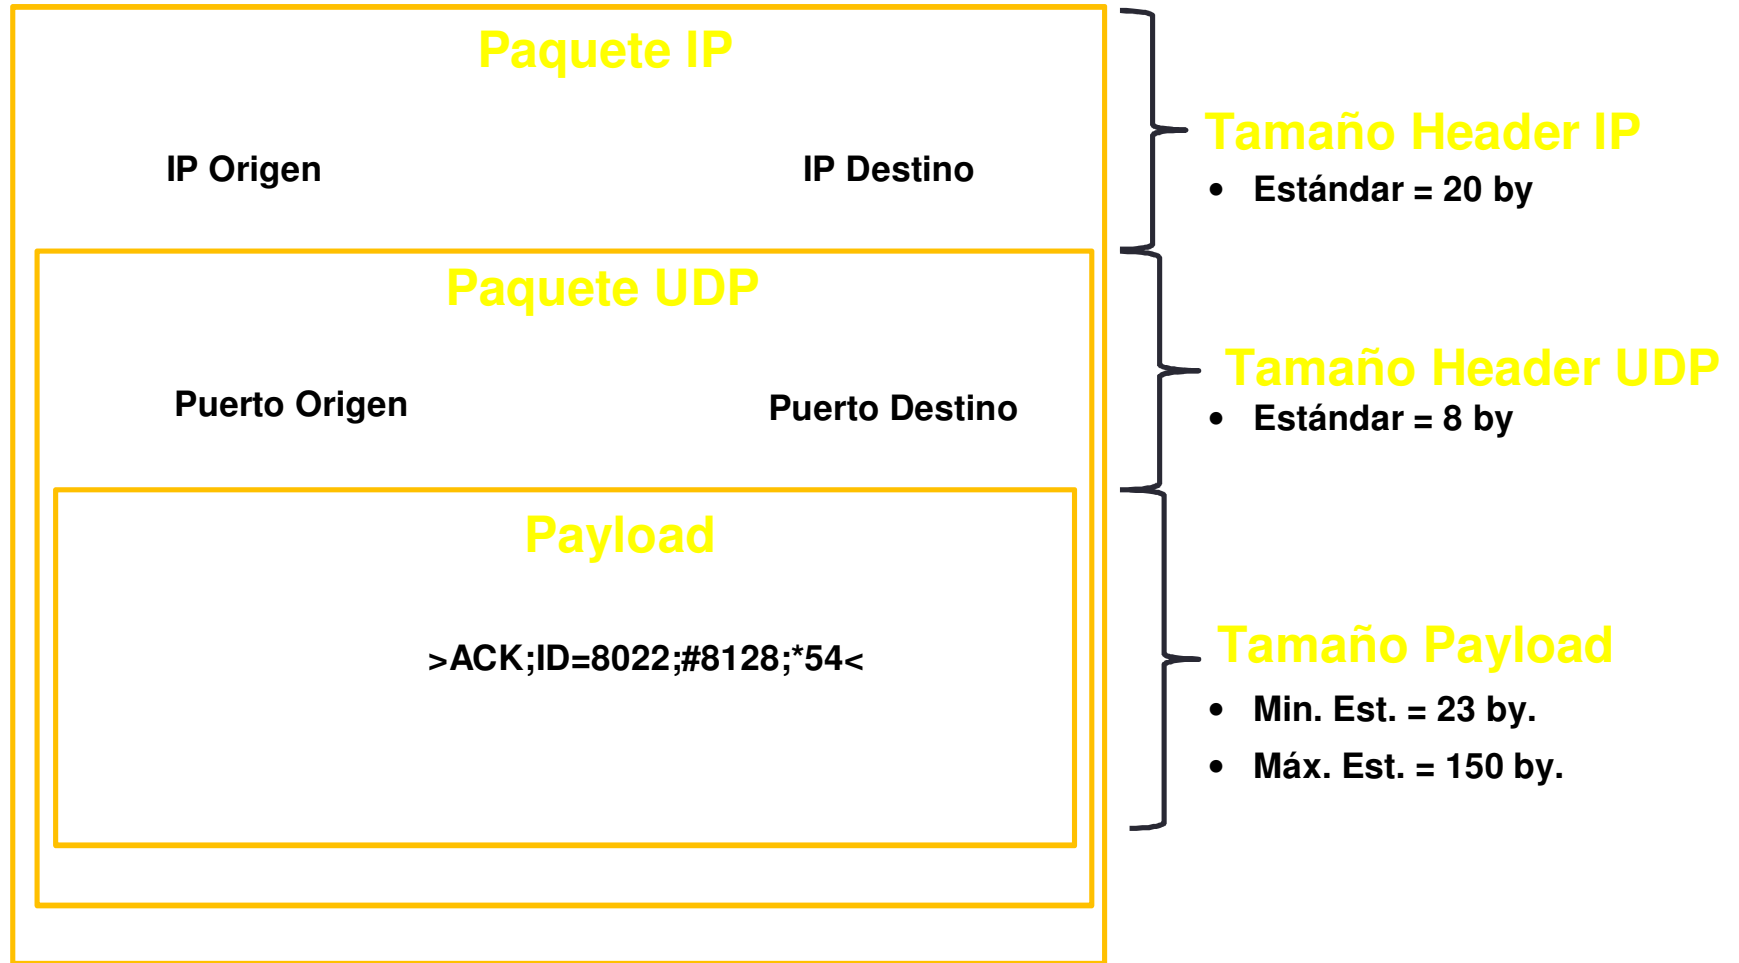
Paquete IP

IP Origen

IP Destino

Paquete UDP

Puerto Origen

Puerto Destino

Payload

>ACK;ID=8022;#8128;*54<

Tamaño Header IP
- Estándar = 20 by

Tamaño Header UDP
- Estándar = 8 by

Tamaño Payload
- Min. Est. = 23 by.
- Máx. Est. = 150 by.